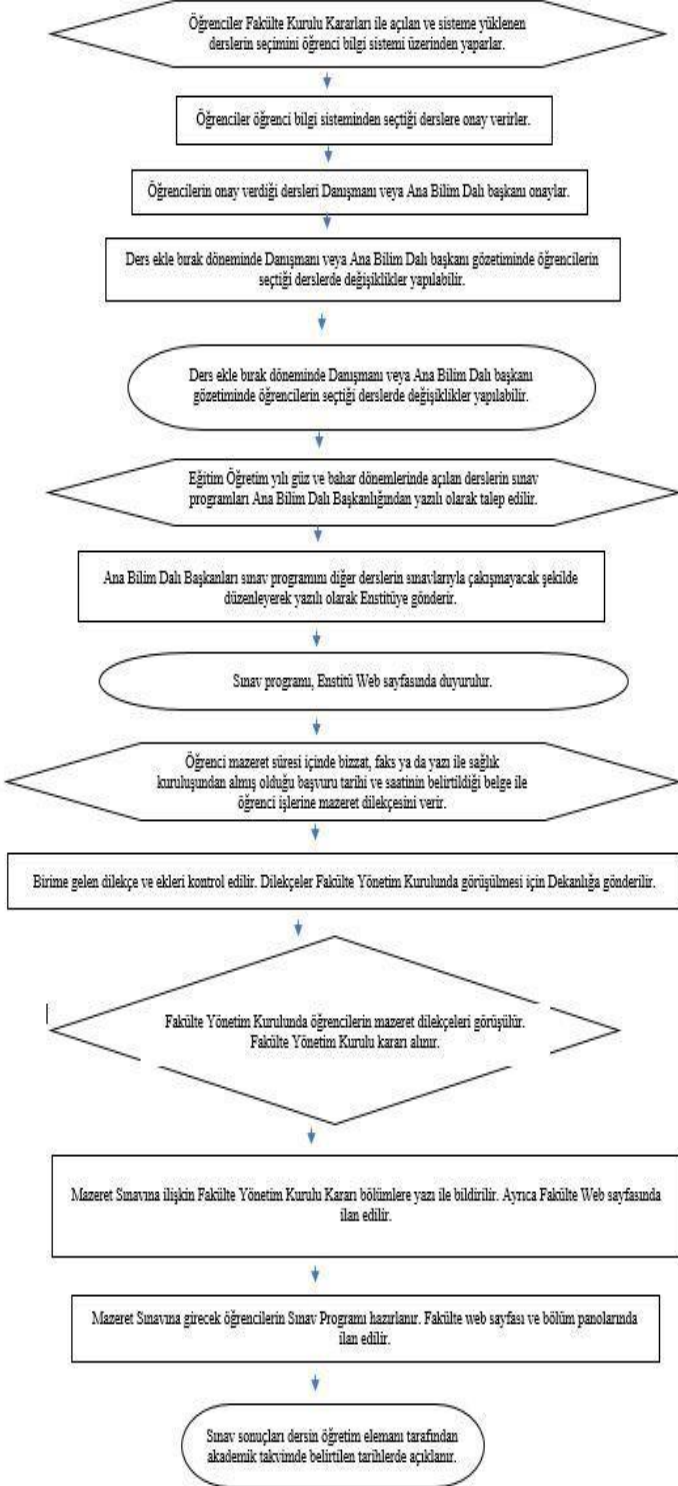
Öğrenciler Fakülte Kurulu Kararları ile açılan ve sisteme yüklenen derslerin seçimini öğrenci bilgi sistemi üzerinden yaparlar.

Öğrenciler öğrenci bilgi sisteminden seçtiği derslere onay verirler.

Öğrencilerin onay verdiği dersleri Danışmanı veya Ana Bilim Dalı başkanı onaylar.

Ders ekle bırak döneminde Danışmanı veya Ana Bilim Dalı başkanı gözetiminde öğrencilerin seçtiği derslerde değişiklikler yapılabilir.

Ders ekle bırak döneminde Danışmanı veya Ana Bilim Dalı başkanı gözetiminde öğrencilerin seçtiği derslerde değişiklikler yapılabilir.

Eğitim Öğretim yılı güz ve bahar dönemlerinde açılan derslerin sınav programları Ana Bilim Dalı Başkanlığından yazılı olarak talep edilir.

Ana Bilim Dalı Başkanları sınav programını diğer derslerin sınavlarıyla çakışmayacak şekilde düzenleyerek yazılı olarak Enstitüye gönderir.

Sınav programı, Enstitü Web sayfasında duyurulur.

Öğrenci mazeret süresi içinde bizzat, faks ya da yazı ile sağlık kuruluşundan almış olduğu başvuru tarihi ve saatinin belirtildiği belge ile öğrenci işlerine mazeret dilekçesini verir.

Birime gelen dilekçe ve ekleri kontrol edilir. Dilekçeler Fakülte Yönetim Kurulunda görüşülmesi için Dekanlığa gönderilir.

Fakülte Yönetim Kurulunda öğrencilerin mazeret dilekçeleri görüşülür. Fakülte Yönetim Kurulu kararı alınır.

Mazeret Sınavına ilişkin Fakülte Yönetim Kurulu Kararı bölümlere yazı ile bildirilir. Ayrıca Fakülte Web sayfasında ilan edilir.

Mazeret Sınavına girecek öğrencilerin Sınav Programı hazırlanır. Fakülte web sayfası ve bölüm panolarında ilan edilir.

Sınav sonuçları dersin öğretim elemanı tarafından akademik takvimde belirtilen tarihlerde açıklanır.